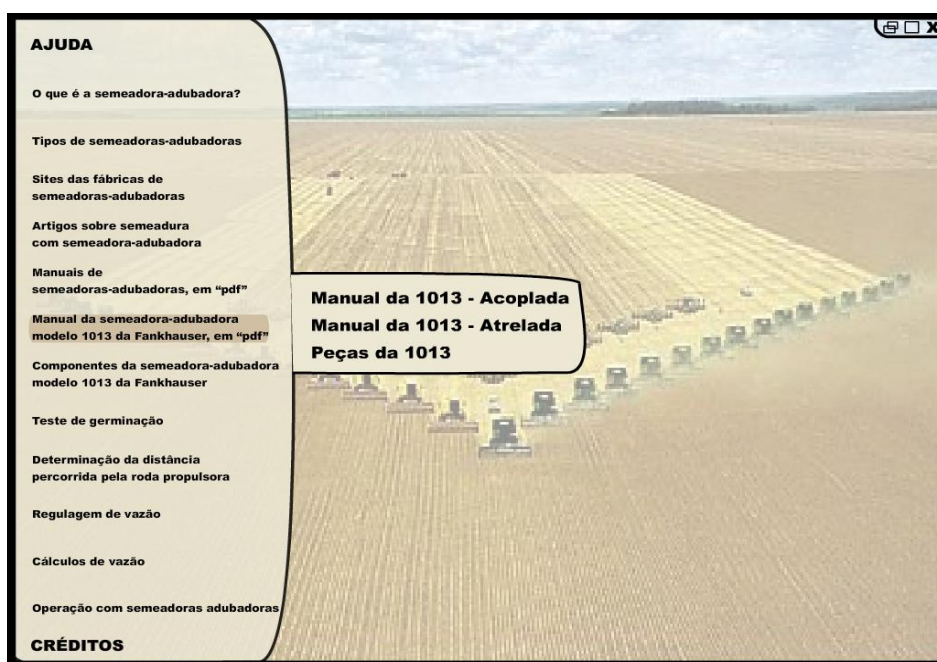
AJUDA

O que é a semeadora-adubadora?

Tipos de semeadoras-adubadoras

Sites das fábricas de semeadoras-adubadoras

Artigos sobre semeadura com semeadora-adubadora

Manuais de semeadoras-adubadoras, em "pdf"

Manual da semeadora-adubadora modelo 1013 da Fankhauser, em "pdf"

Componentes da semeadora-adubadora modelo 1013 da Fankhauser

Teste de germinação

Determinação da distância percorrida pela roda propulsora

Regulagem de vazão

Cálculos de vazão

Operação com semeadoras adubadoras

CRÉDITOS

Manual da 1013 - Acoplada
Manual da 1013 - Atrelada
Peças da 1013

X